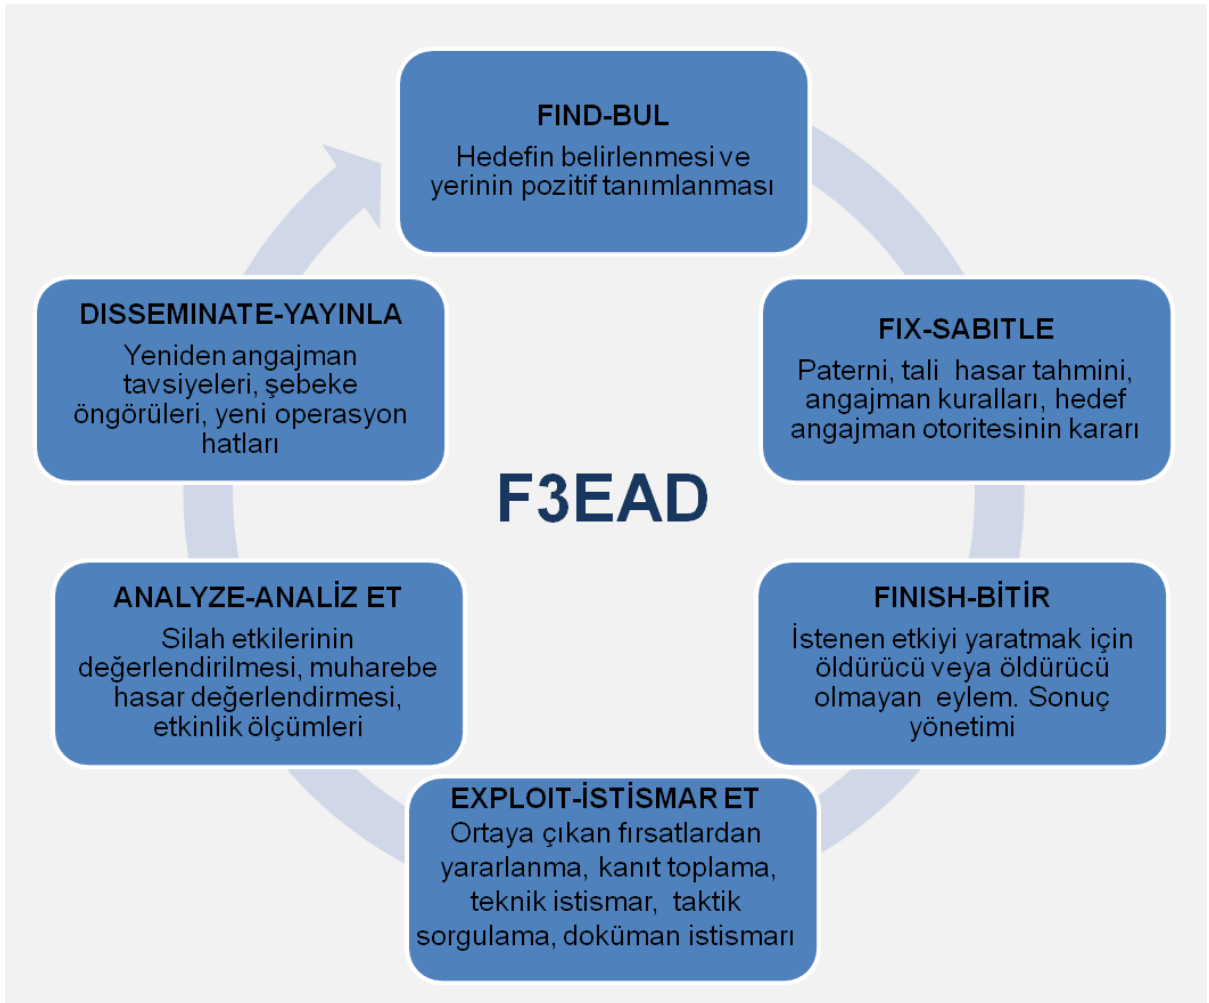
FIND-BUL
Hedefin belirlenmesi ve yerinin pozitif tanımlanması

FIX-SABITLE
Paterni, tali hasar tahmini, angajman kuralları, hedef angajman otoritesinin kararı

FINISH-BİTİR
İstenen etkiyi yaratmak için öldürücü veya öldürücü olmayan eylem. Sonuç yönetimi

EXPLOIT-İSTISMAR ET
Ortaya çıkan fırsatlardan yararlanma, kanıt toplama, teknik istismar, taktik sorgulama, doküman istismarı

ANALYZE-ANALİZ ET
Silah etkilerinin değerlendirilmesi, muharebe hasar değerlendirmesi, etkinlik ölçümleri

DISSEMINATE-YAYINLA
Yeniden angajman tavsiyeleri, şebeke öngörüleri, yeni operasyon hatları

F3EAD